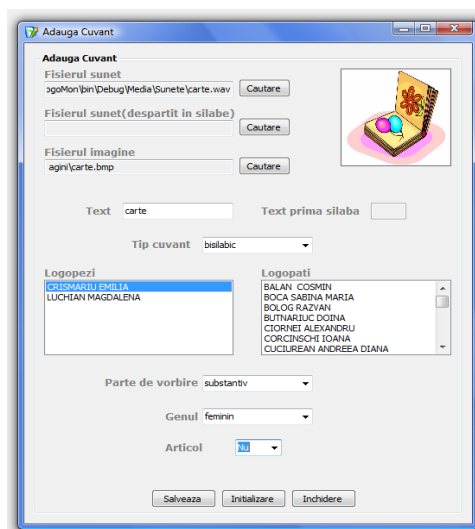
Adauga Cuvant

Adauga Cuvant

Fisierul sunet

ogoMon\bin\Debug\Media\Sunete\carte.wav

Cautare

Fisierul sunet(despartit in silabe)

Cautare

Fisierul imagine

agini\carte.bmp

Cautare

Text carte

Text prima silaba

Tip cuvant bisilabic

Logopezi

CRISMARIU EMILIA
LUCHIAN MAGDALENA

Logopati

BALAN COSMIN
BOCA SABINA MARIA
BOLOG RAZVAN
BUTNARIUC DOINA
CIORNEI ALEXANDRU
CORCINSCHI IOANA
CUCIUREAN ANDREEA DIANA

Parte de vorbire substantiv

Genul feminin

Articol Nu

Salveaza

Initializare

Inchidere